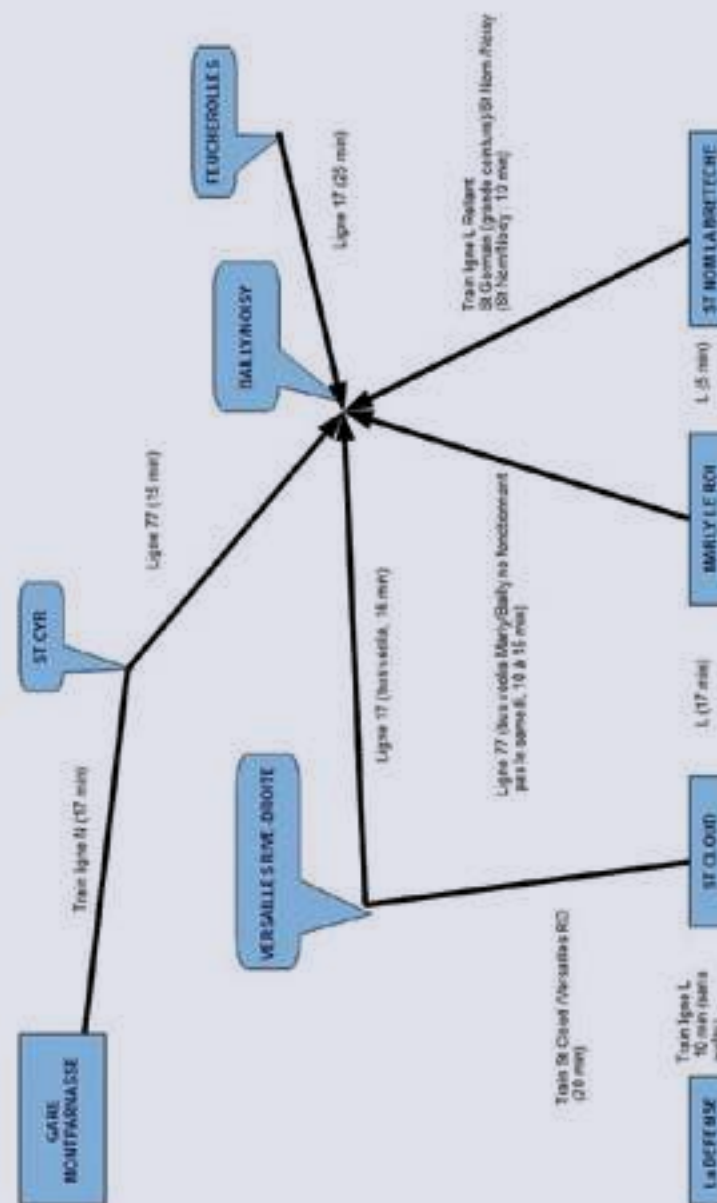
GARE MONTPARNASSE

Train ligne N (17 min)

ST CYR

Ligne 77 (15 min)

BAILLY/NOISY

TEUCHEROLLES

Ligne 17 (25 min)

Train ligne L Rallant St Germain (grande ceinture) St Nom /Noisy (St Nom/Noisy : 10 min)

VERSAILLES RIVE DROITE

Ligne 17 (Versailles, 16 min)

Ligne 77 (bus vers Marly/Bailly ne fonctionnant pas le samedi, 10 à 15 min)

MARLY LE ROI

L (5 min)

ST NOM LA BRETECHE

Train St Cloud / Versailles RD (20 min)

ST CLOUD

L (17 min)

Train ligne L 10 min (sans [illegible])

LA DEFENSE